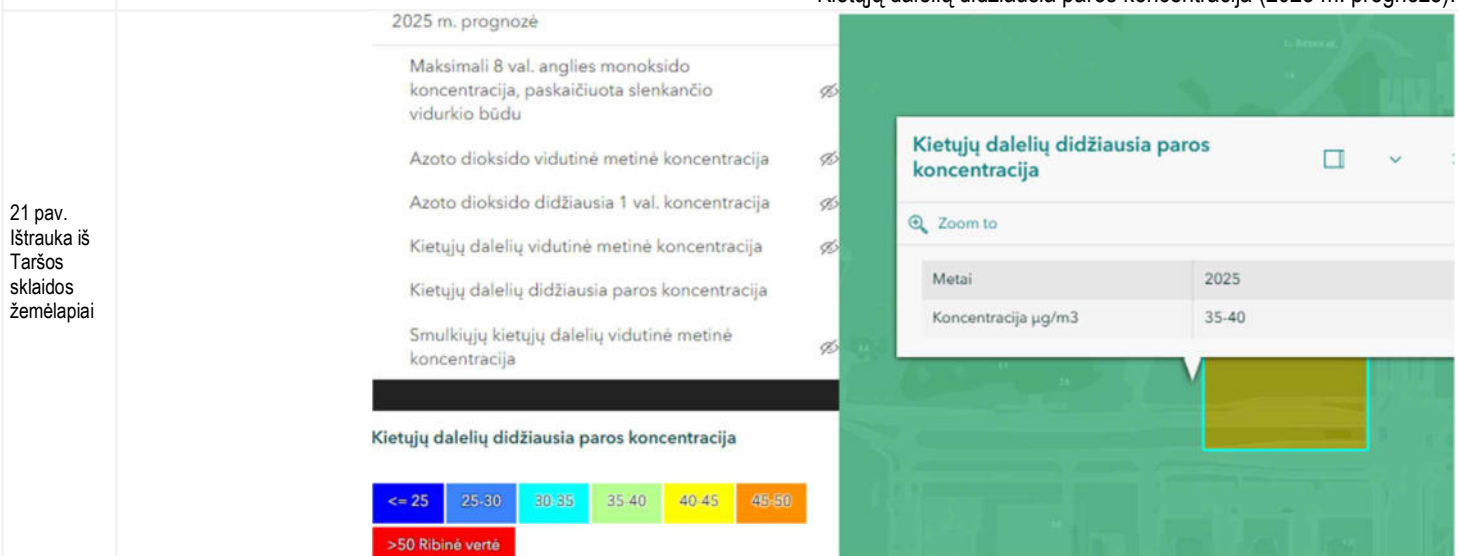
Kietųjų dalelių didžiausia paros koncentracija (2025 m. prognozė).

21 pav. Ištrauka iš Taršos sklaidos žemėlapiai

2025 m. prognozė

Maksimali 8 val. anglies monoksido koncentracija, paskaičiuota slenkančio vidurkio būdu

Azoto dioksido vidutinė metinė koncentracija

Azoto dioksido didžiausia 1 val. koncentracija

Kietųjų dalelių vidutinė metinė koncentracija

Kietųjų dalelių didžiausia paros koncentracija

Smulkiųjų kietųjų dalelių vidutinė metinė koncentracija

Kietųjų dalelių didžiausia paros koncentracija

<= 25 | 25-30 | 30-35 | 35-40 | 40-45 | 45-50

>50 Ribinė vertė

Kietųjų dalelių didžiausia paros koncentracija

Zoom to

| Metai | 2025 |
|---|---|
| Koncentracija µg/m3 | 35-40 |